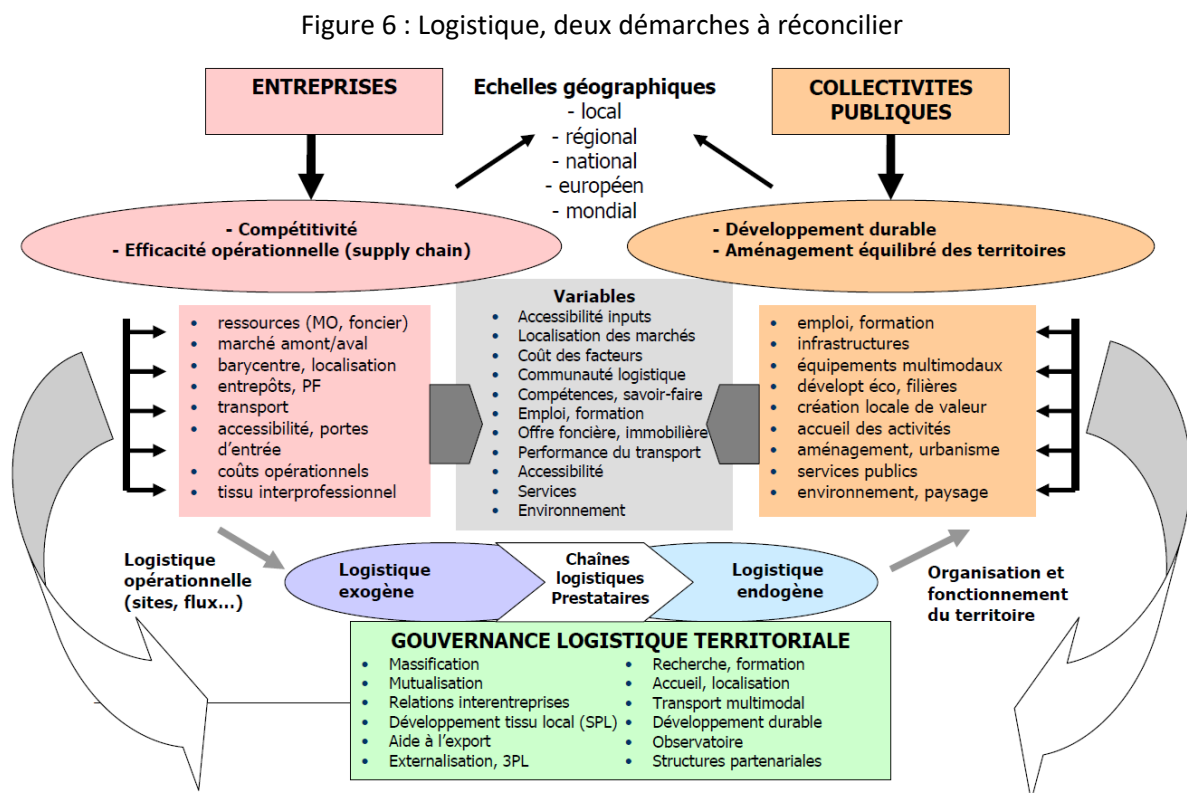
Figure 6 : Logistique, deux démarches à réconcilier

ENTREPRISES

Echelles géographiques
- local
- régional
- national
- européen
- mondial

COLLECTIVITES PUBLIQUES

- Compétitivité
- Efficacité opérationnelle (supply chain)

- Développement durable
- Aménagement équilibré des territoires

- ressources (MO, foncier)
- marché amont/aval
- barycentre, localisation
- entrepôts, PF
- transport
- accessibilité, portes d'entrée
- coûts opérationnels
- tissu interprofessionnel

Variables
- Accessibilité inputs
- Localisation des marchés
- Coût des facteurs
- Communauté logistique
- Compétences, savoir-faire
- Emploi, formation
- Offre foncière, immobilière
- Performance du transport
- Accessibilité
- Services
- Environnement

- emploi, formation
- infrastructures
- équipements multimodaux
- développt éco, filières
- création locale de valeur
- accueil des activités
- aménagement, urbanisme
- services publics
- environnement, paysage

Logistique opérationnelle (sites, flux…)

Logistique exogène

Chaînes logistiques Prestataires

Logistique endogène

Organisation et fonctionnement du territoire

GOUVERNANCE LOGISTIQUE TERRITORIALE
- Massification
- Mutualisation
- Relations interentreprises
- Développement tissu local (SPL)
- Aide à l'export
- Externalisation, 3PL
- Recherche, formation
- Accueil, localisation
- Transport multimodal
- Développement durable
- Observatoire
- Structures partenariales